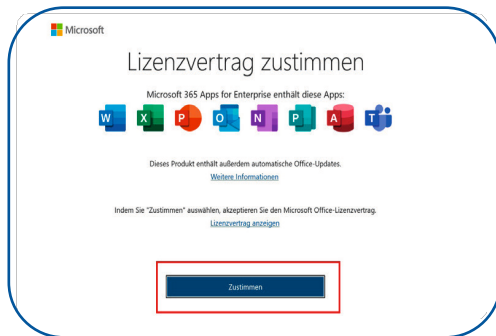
Microsoft

Lizenzvertrag zustimmen

Microsoft 365 Apps for Enterprise enthält diese Apps:

W X P O N P A T

Dieses Produkt enthält außerdem automatische Office-Updates.
Weitere Informationen

Indem Sie "Zustimmen" auswählen, akzeptieren Sie den Microsoft Office-Lizenzvertrag.
Lizenzvertrag anzeigen

Zustimmen